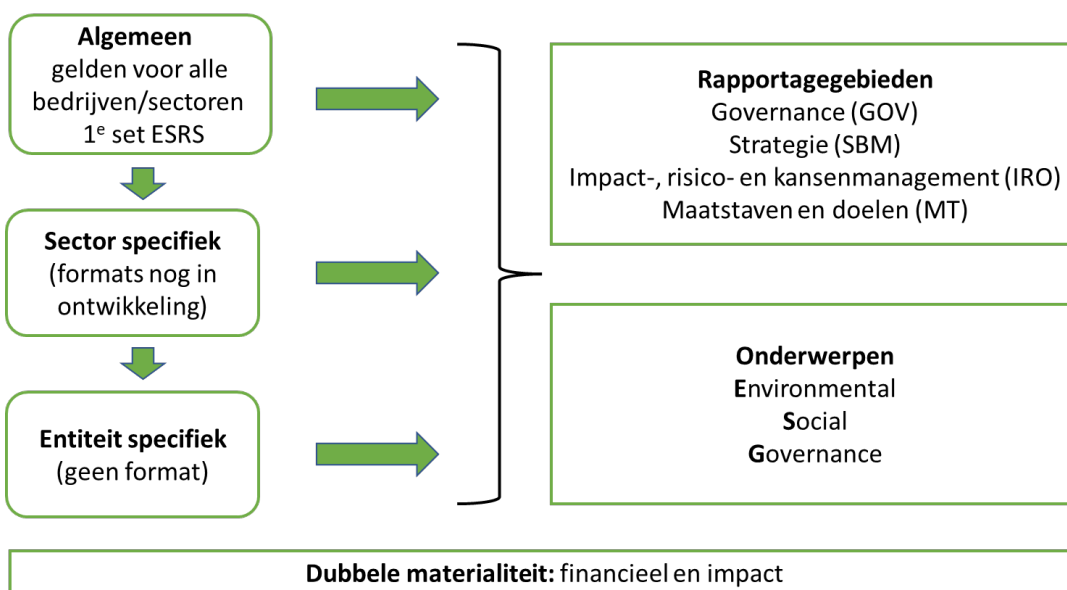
**Algemeen**
gelden voor alle bedrijven/sectoren
1$^e$ set ESRS

**Sector specifiek**
(formats nog in ontwikkeling)

**Entiteit specifiek**
(geen format)

**Rapportagegebieden**
Governance (GOV)
Strategie (SBM)
Impact-, risico- en kansenmanagement (IRO)
Maatstaven en doelen (MT)

**Onderwerpen**
**E**nvironmental
**S**ocial
**G**overnance

**Dubbele materialiteit:** financieel en impact